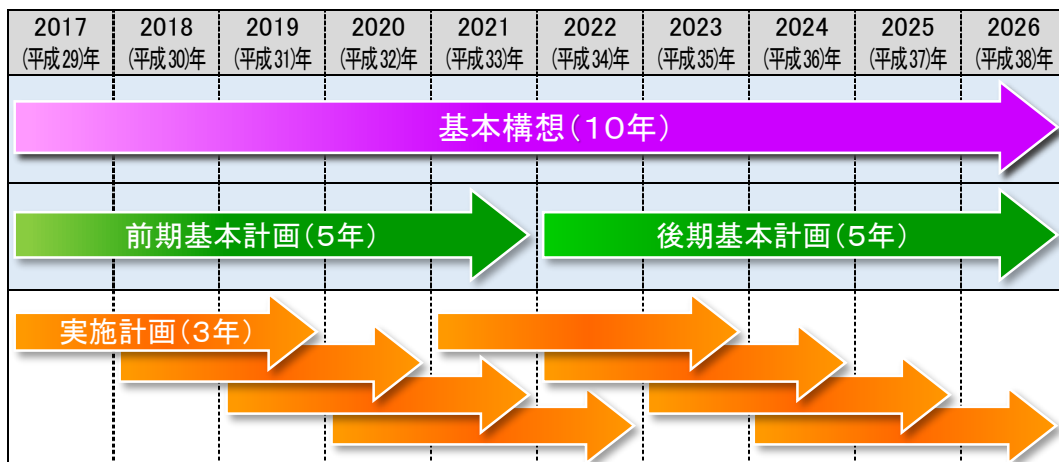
| 2017 (平成29)年 | 2018 (平成30)年 | 2019 (平成31)年 | 2020 (平成32)年 | 2021 (平成33)年 | 2022 (平成34)年 | 2023 (平成35)年 | 2024 (平成36)年 | 2025 (平成37)年 | 2026 (平成38)年 |
|---|---|---|---|---|---|---|---|---|---|

基本構想（10年）

前期基本計画（5年）

後期基本計画（5年）

実施計画（3年）